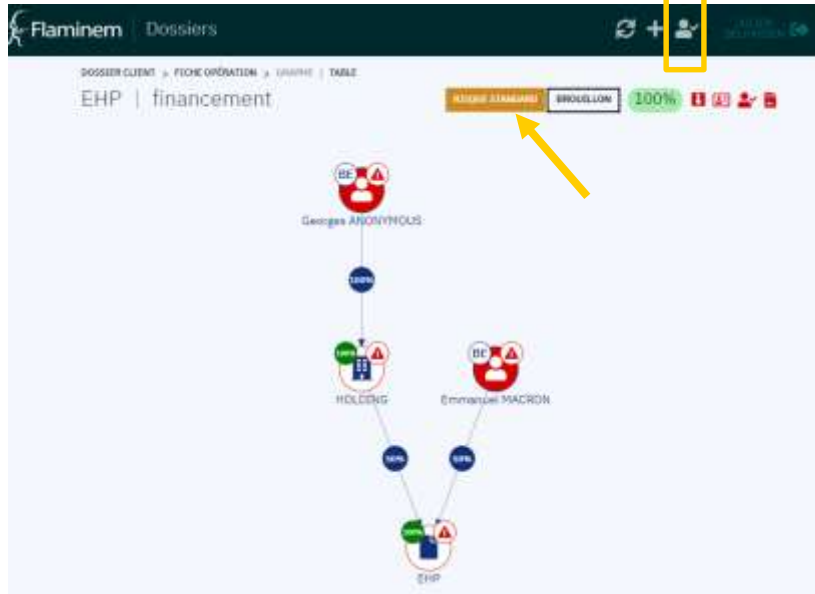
Flaminem | Dossiers

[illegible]

DOSSIER CLIENT > FICHE OPÉRATION > GRAPHE | TABLE

EHP | financement

RISQUE STANDARD BROUILLON 100%

BE
Georges ANONYMOUS

100%

100%
HOLDING

BE
Emmanuel MACRON

50%

50%

100%
EHP